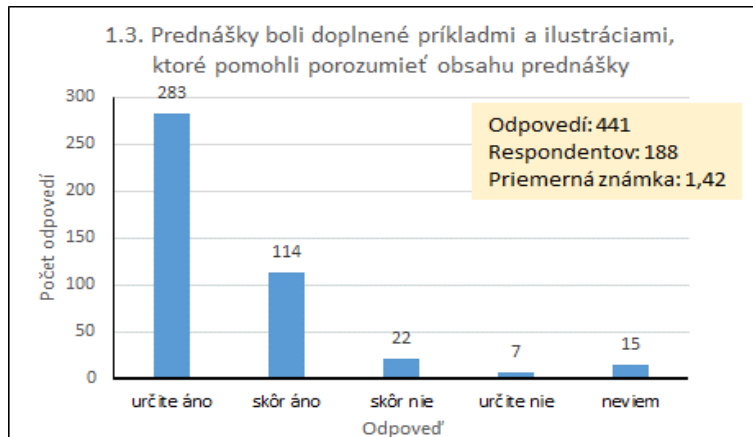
1.3. Prednášky boli doplnené príkladmi a ilustráciami, ktoré pomohli porozumieť obsahu prednášky

Odpovedí: 441
Respondentov: 188
Priemerná známka: 1,42

Počet odpovedí

300
250
200
150
100
50
0

283
114
22
7
15

určite áno
skôr áno
skôr nie
určite nie
neviem

Odpoveď